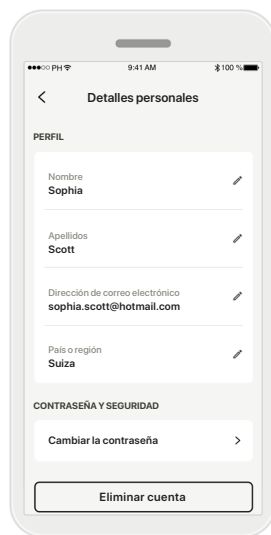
●●●○○ PH 9:41 AM 100 %

Detalles personales

PERFIL

Nombre
Sophia

Apellidos
Scott

Dirección de correo electrónico
sophia.scott@hotmail.com

País o región
Suiza

CONTRASEÑA Y SEGURIDAD

Cambiar la contraseña

Eliminar cuenta